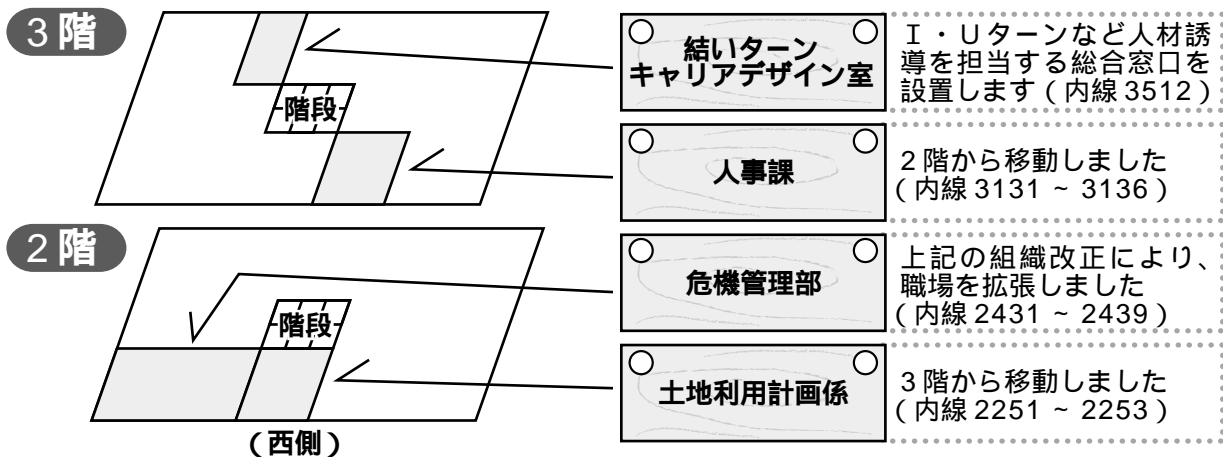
3階

階段

結いターン
キャリアデザイン室

I・Uターンなど人材誘導を担当する総合窓口を設置します（内線 3512）

人事課

2階から移動しました（内線 3131 ~ 3136）

2階

階段

危機管理部

上記の組織改正により、職場を拡張しました（内線 2431 ~ 2439）

土地利用計画係

3階から移動しました（内線 2251 ~ 2253）

（西側）